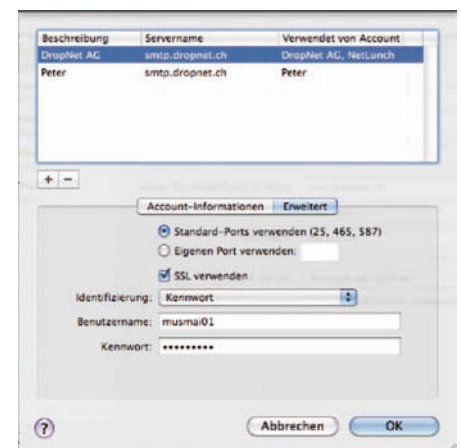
| Beschreibung | Servername | Verwendet von Account |
|---|---|---|
| DropNet AG | smtp.dropnet.ch | DropNet AG, NetLunch |
| Peter | smtp.dropnet.ch | Peter |

+ −

Account-Informationen Erweitert

Standard-Ports verwenden (25, 465, 587)

Eigenen Port verwenden:

SSL verwenden

Identifizierung: Kennwort

Benutzername: musmai01

Kennwort: •••••••••

?

Abbrechen OK